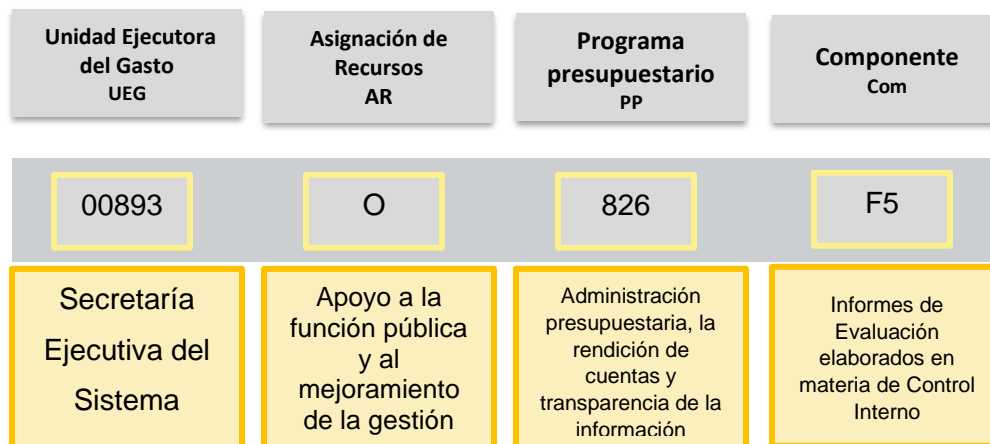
Unidad Ejecutora del Gasto
UEG

Asignación de Recursos
AR

Programa presupuestario
PP

Componente
Com

00893

O

826

F5

Secretaría Ejecutiva del Sistema

Apoyo a la función pública y al mejoramiento de la gestión

Administración presupuestaria, la rendición de cuentas y transparencia de la información

Informes de Evaluación elaborados en materia de Control Interno